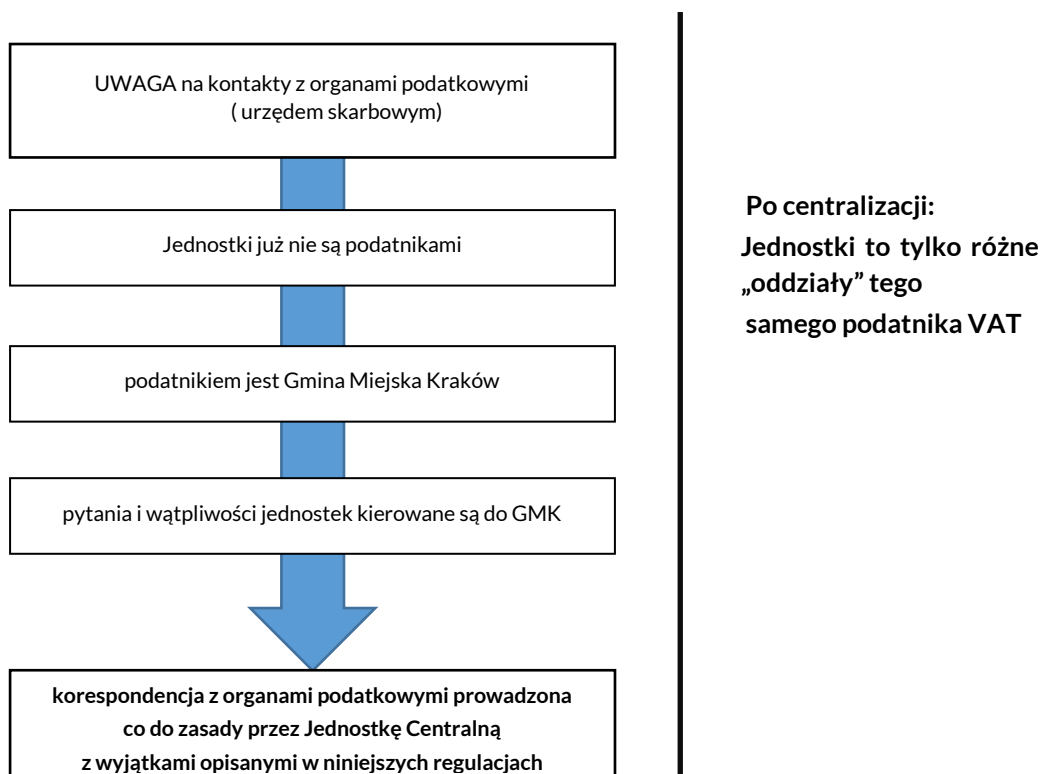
UWAGA na kontakty z organami podatkowymi ( urzędem skarbowym)

Jednostki już nie są podatnikami

podatnikiem jest Gmina Miejska Kraków

pytania i wątpliwości jednostek kierowane są do GMK

**korespondencja z organami podatkowymi prowadzona co do zasady przez Jednostkę Centralną z wyjątkami opisanymi w niniejszych regulacjach**

**Po centralizacji:**
**Jednostki to tylko różne „oddziały" tego samego podatnika VAT**